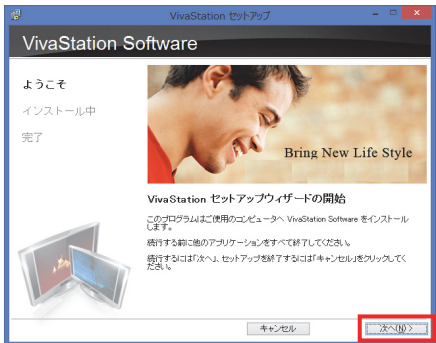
VivaStation セットアップ

VivaStation Software

ようこそ

インストール中

完了

Bring New Life Style

VivaStation セットアップウィザードの開始

このプログラムはご使用のコンピュータへ VivaStation Software をインストールします。

続行する前に他のアプリケーションをすべて終了してください。

続行するには「次へ」、セットアップを終了するには「キャンセル」をクリックしてください。

キャンセル

次へ(N) >